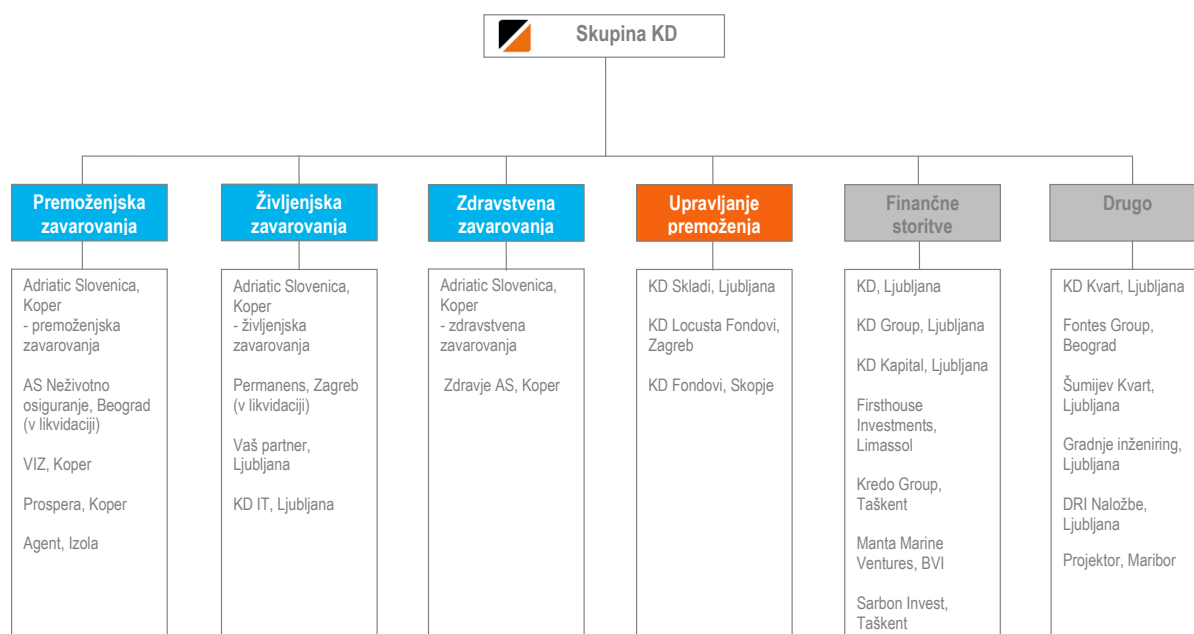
Skupina KD

Premoženjska zavarovanja

Adriatic Slovenica, Koper - premoženjska zavarovanja

AS Neživotno osiguranje, Beograd (v likvidaciji)

VIZ, Koper

Prospera, Koper

Agent, Izola

Življenjska zavarovanja

Adriatic Slovenica, Koper - življenjska zavarovanja

Permanens, Zagreb (v likvidaciji)

Vaš partner, Ljubljana

KD IT, Ljubljana

Zdravstvena zavarovanja

Adriatic Slovenica, Koper - zdravstvena zavarovanja

Zdravje AS, Koper

Upravljanje premoženja

KD Skladi, Ljubljana

KD Locusta Fondovi, Zagreb

KD Fondovi, Skopje

Finančne storitve

KD, Ljubljana

KD Group, Ljubljana

KD Kapital, Ljubljana

Firsthouse Investments, Limassol

Kredo Group, Taškent

Manta Marine Ventures, BVI

Sarbon Invest, Taškent

Drugo

KD Kvart, Ljubljana

Fontes Group, Beograd

Šumijev Kvart, Ljubljana

Gradnje inženiring, Ljubljana

DRI Naložbe, Ljubljana

Projektor, Maribor